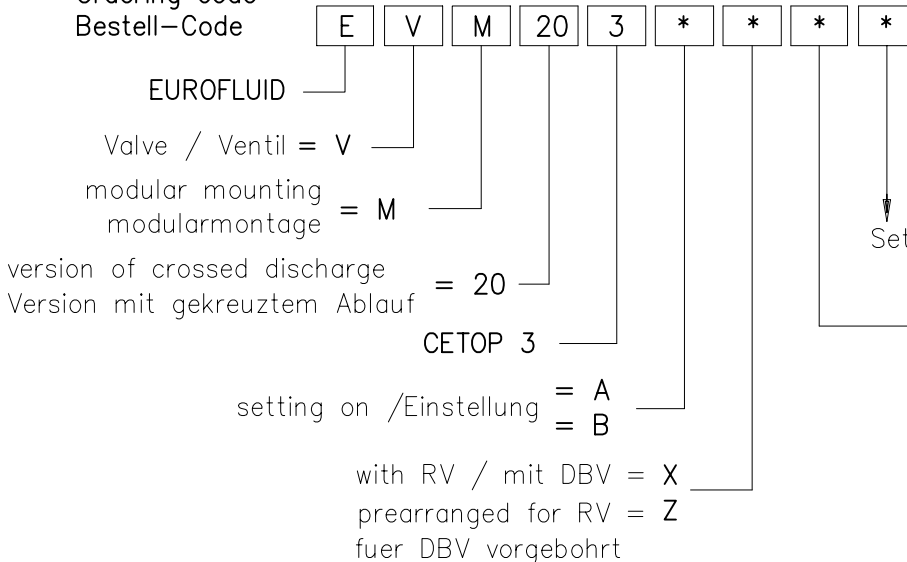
Ordering Code
Bestell–Code

| E | V | M | 20 | 3 | * | * | * | * |
|---|---|---|---|---|---|---|---|---|

EUROFLUID

Valve / Ventil = V

modular mounting
modularmontage = M

version of crossed discharge
Version mit gekreuztem Ablauf = 20

CETOP 3

setting on /Einstellung = A
= B

with RV / mit DBV = X
prearranged for RV = Z
fuer DBV vorgebohrt

Set